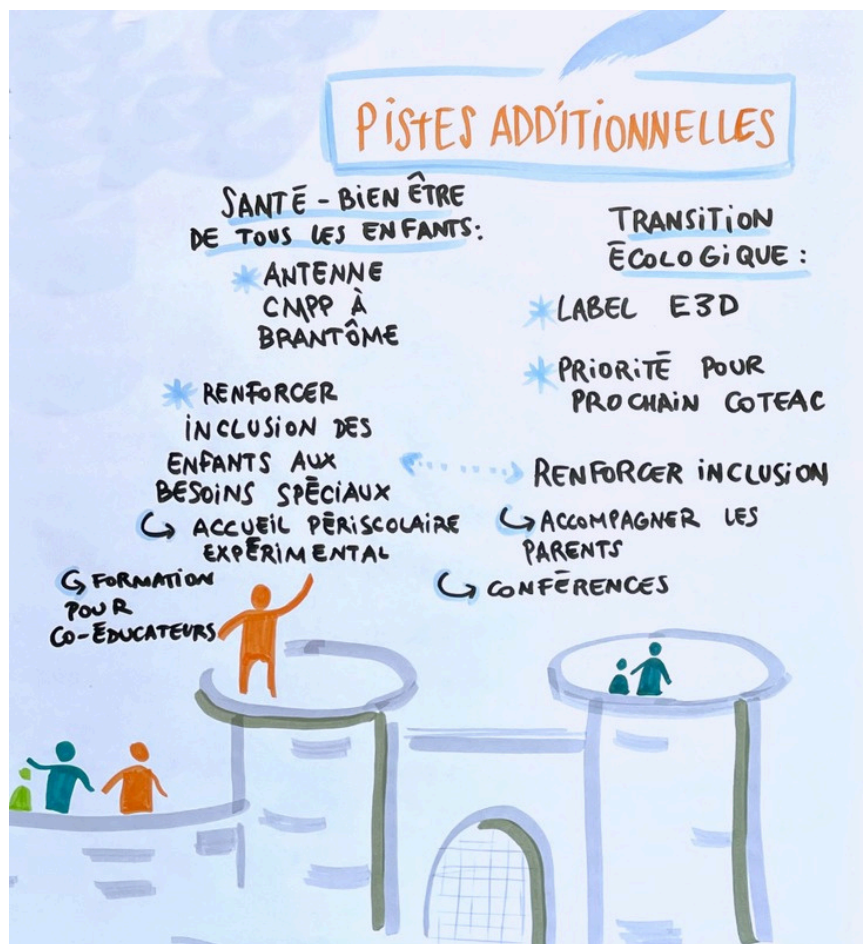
PISTES ADDITIONNELLES

SANTÉ - BIEN ÊTRE DE TOUS LES ENFANTS:

* ANTENNE CMPP À BRANTÔME

* RENFORCER INCLUSION DES ENFANTS AUX BESOINS SPÉCIAUX
↳ ACCUEIL PÉRISCOLAIRE EXPÉRIMENTAL
↳ FORMATION POUR CO-EDUCATEURS

TRANSITION ÉCOLOGIQUE:

* LABEL E3D

* PRIORITÉ POUR PROCHAIN COTEAC

RENFORCER INCLUSION
↳ ACCOMPAGNER LES PARENTS
↳ CONFÉRENCES